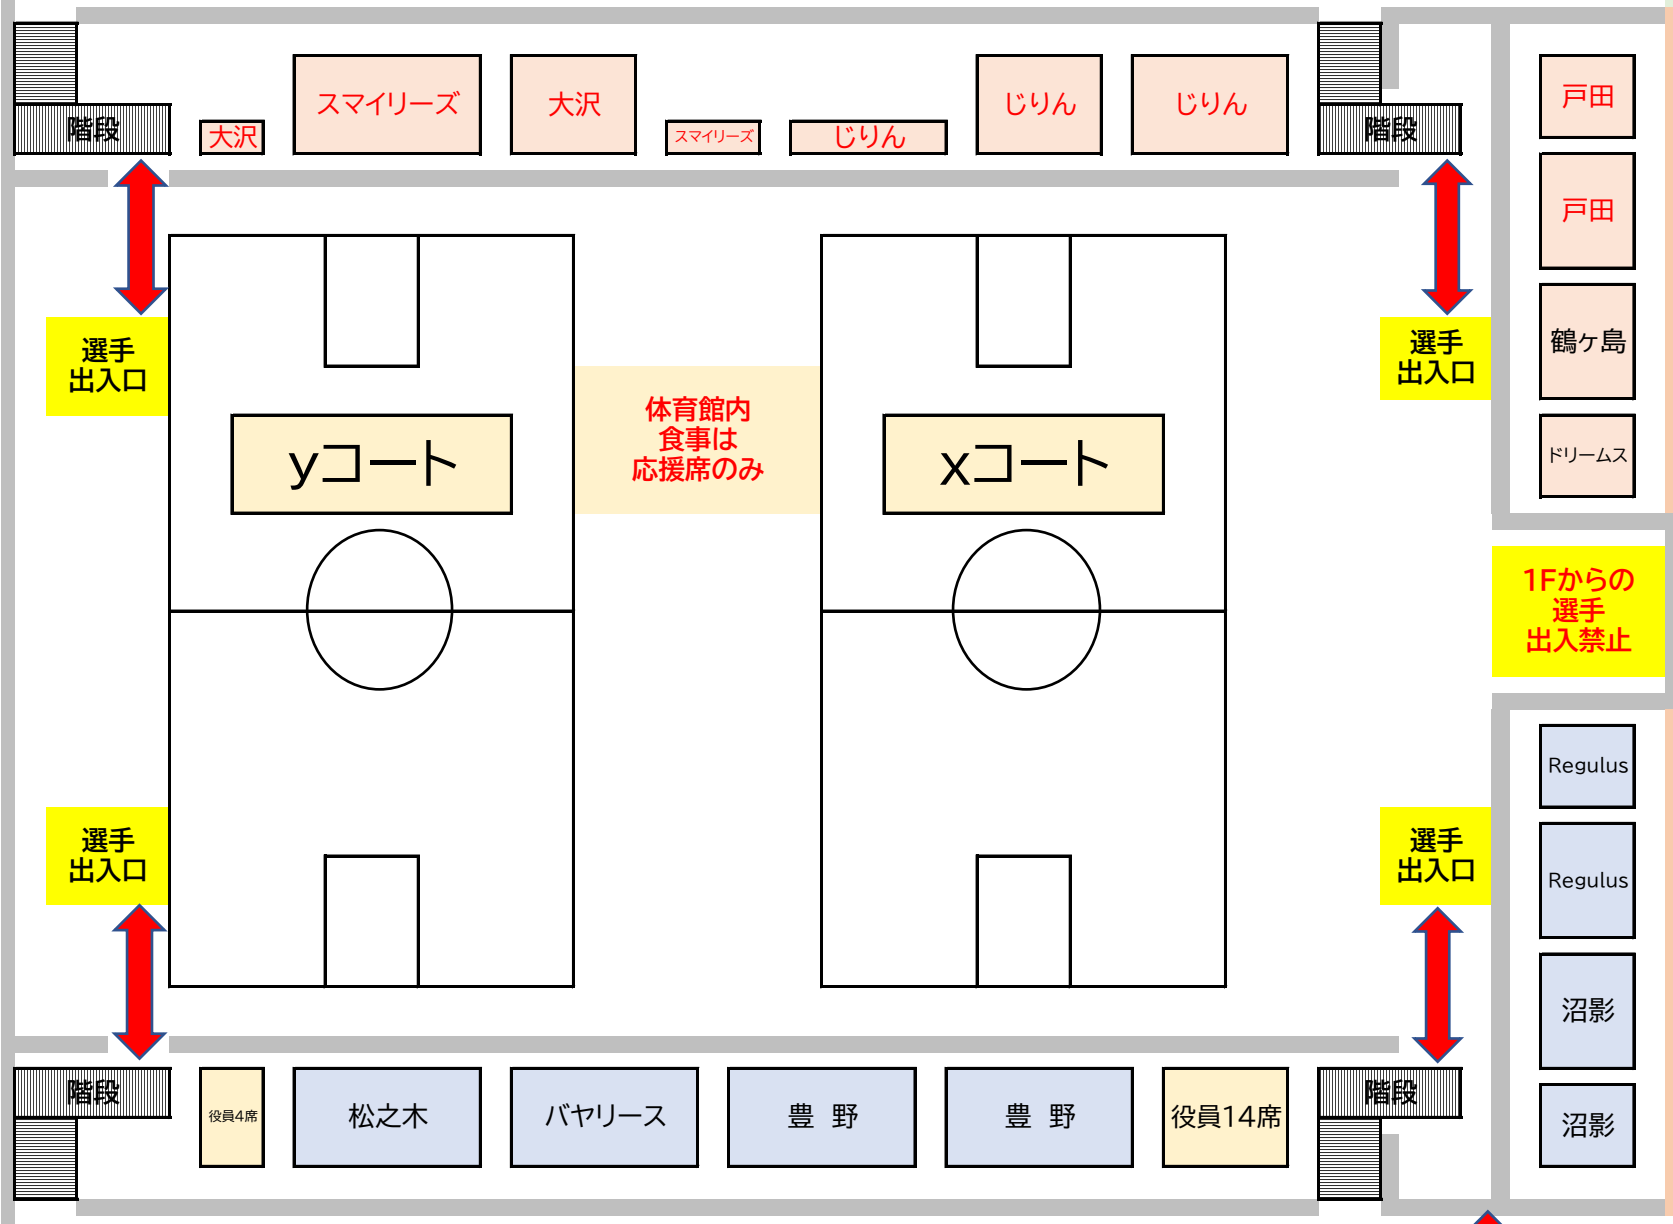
階段
大沢
スマイリーズ
大沢
スマイリーズ
じりん
じりん
じりん
階段
戸田
戸田
鶴ヶ島
ドリームス

選手
出入口

選手
出入口

yコート

体育館内
食事は
応援席のみ

xコート

1Fからの
選手
出入禁止

選手
出入口

選手
出入口

Regulus
Regulus
沼影
沼影

階段
役員4席
松之木
バヤリース
豊 野
豊 野
役員14席
階段